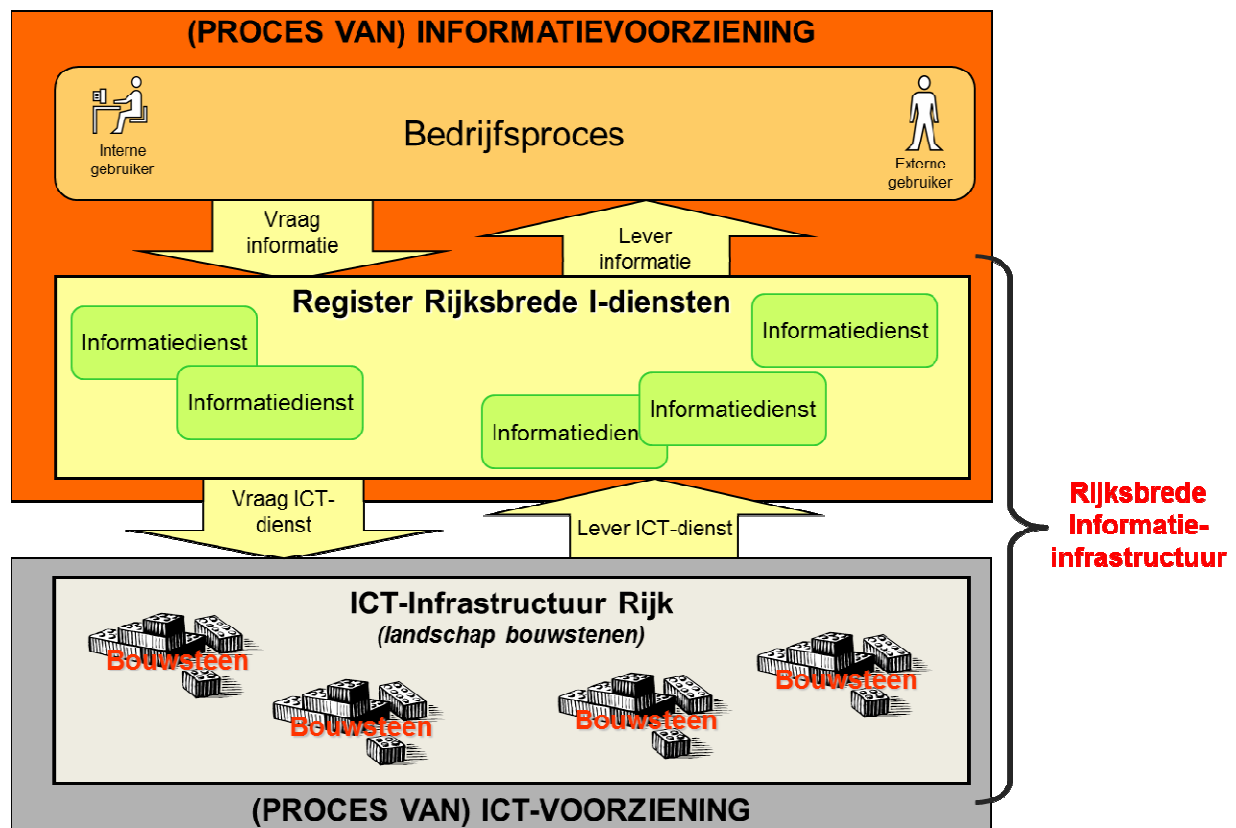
(PROCES VAN) INFORMATIEVOORZIENING

Interne gebruiker

Bedrijfsproces

Externe gebruiker

Vraag informatie

Lever informatie

Register Rijksbrede I-diensten

Informatiedienst

Informatiedienst

Informatiedienst

Informatiedienst

Informatiedien

Vraag ICT-dienst

Lever ICT-dienst

Rijksbrede Informatie-infrastructuur

ICT-Infrastructuur Rijk
(landschap bouwstenen)

Bouwsteen

Bouwsteen

Bouwsteen

Bouwsteen

(PROCES VAN) ICT-VOORZIENING